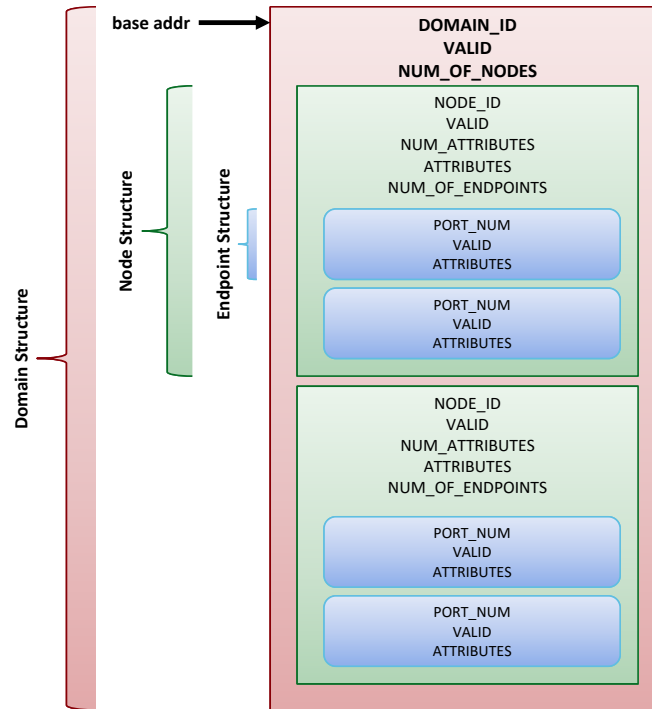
Domain Structure

Node Structure

Endpoint Structure

base addr

DOMAIN_ID
VALID
NUM_OF_NODES

NODE_ID
VALID
NUM_ATTRIBUTES
ATTRIBUTES
NUM_OF_ENDPOINTS

PORT_NUM
VALID
ATTRIBUTES

PORT_NUM
VALID
ATTRIBUTES

NODE_ID
VALID
NUM_ATTRIBUTES
ATTRIBUTES
NUM_OF_ENDPOINTS

PORT_NUM
VALID
ATTRIBUTES

PORT_NUM
VALID
ATTRIBUTES